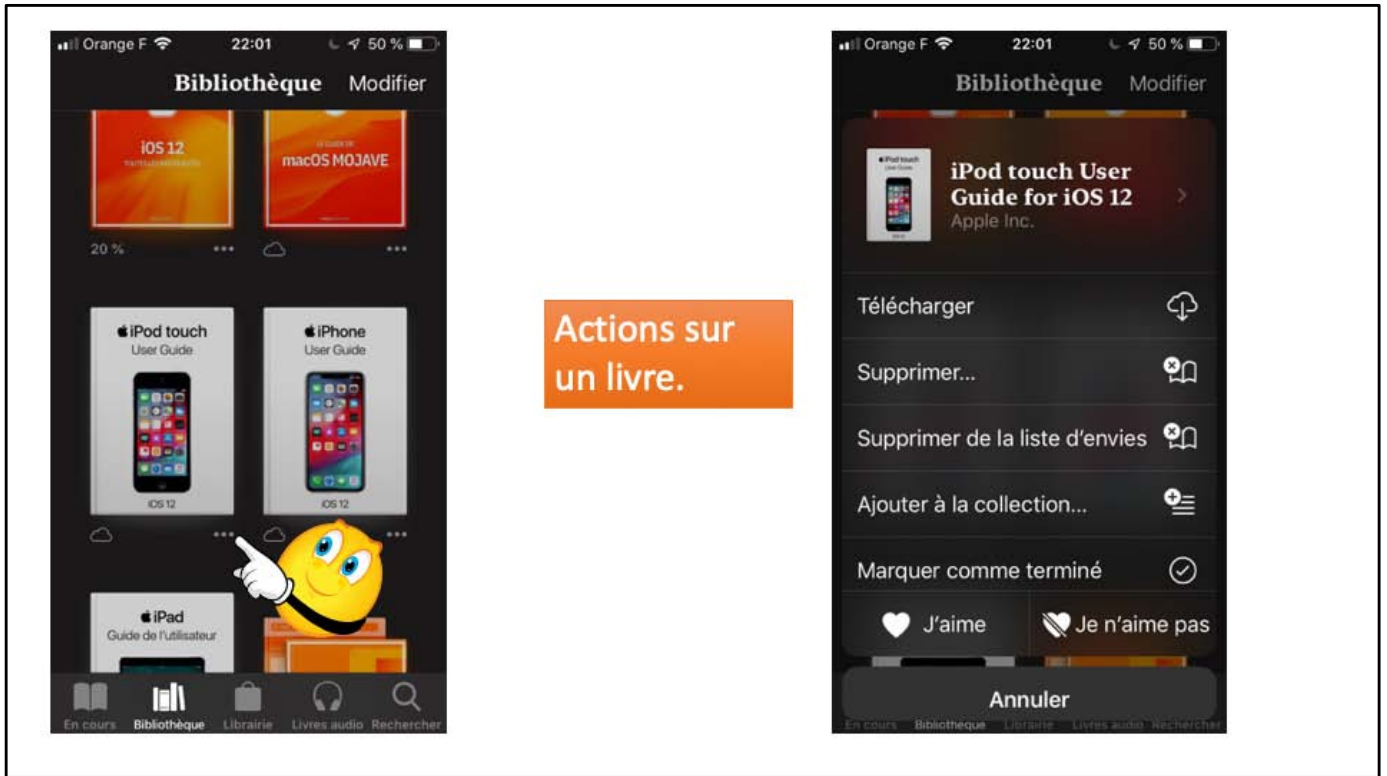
Orange F 22:01 50 %

Bibliothèque Modifier

iOS 12
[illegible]

LE GUIDE DE
macOS MOJAVE

20 %

iPod touch
User Guide
iOS 12

iPhone
User Guide
iOS 12

iPad
Guide de l'utilisateur

En cours Bibliothèque Librairie Livres audio Rechercher

Actions sur un livre.

Orange F 22:01 50 %

Bibliothèque Modifier

iPod touch User Guide for iOS 12
Apple Inc.

Télécharger

Supprimer...

Supprimer de la liste d'envies

Ajouter à la collection...

Marquer comme terminé

J'aime

Je n'aime pas

Annuler

En cours Bibliothèque Librairie Livres audio Rechercher